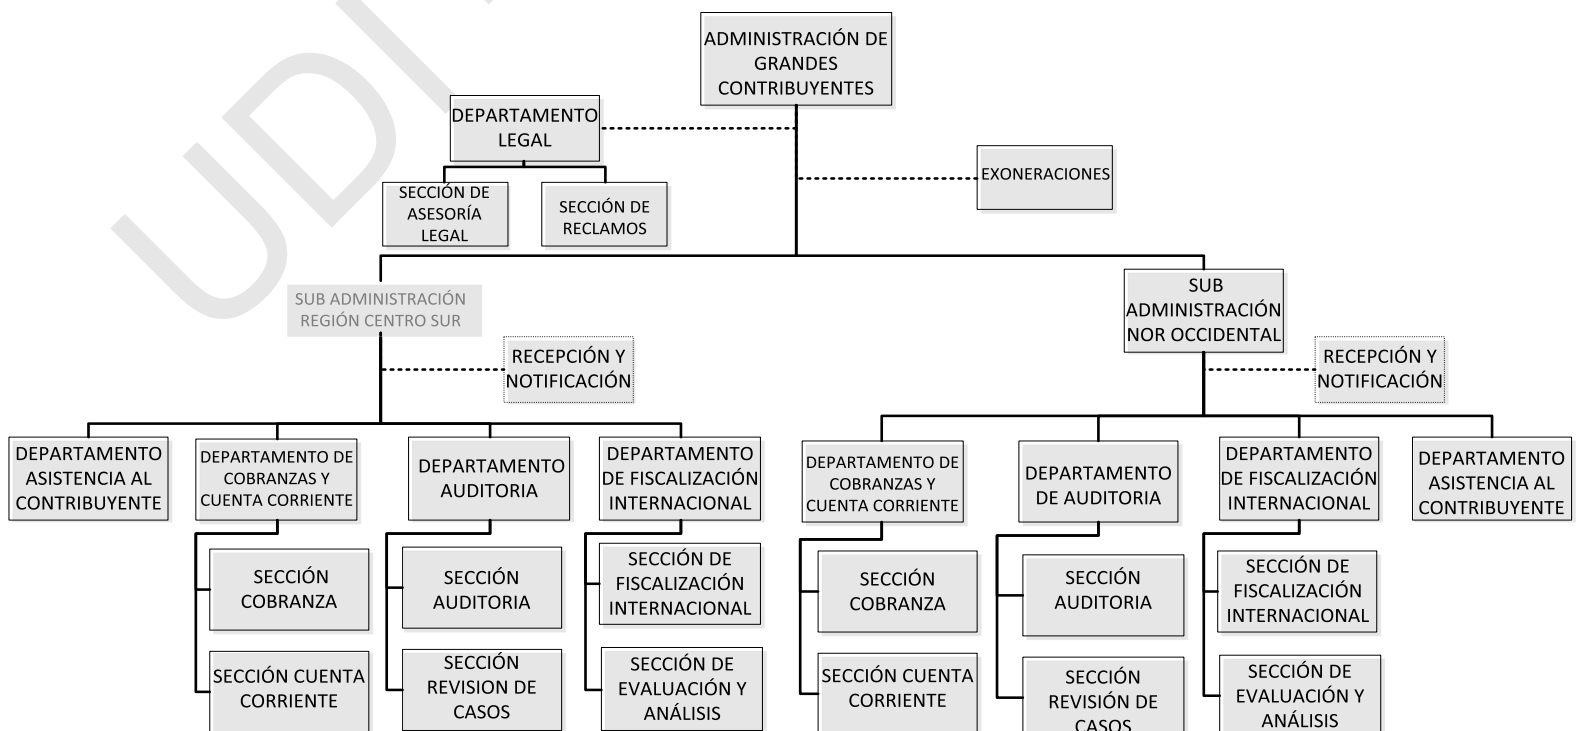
UDI

ADMINISTRACIÓN DE GRANDES CONTRIBUYENTES

DEPARTAMENTO LEGAL

SECCIÓN DE ASESORÍA LEGAL

SECCIÓN DE RECLAMOS

EXONERACIONES

SUB ADMINISTRACIÓN REGIÓN CENTRO SUR

RECEPCIÓN Y NOTIFICACIÓN

DEPARTAMENTO ASISTENCIA AL CONTRIBUYENTE

DEPARTAMENTO DE COBRANZAS Y CUENTA CORRIENTE

SECCIÓN COBRANZA

SECCIÓN CUENTA CORRIENTE

DEPARTAMENTO AUDITORIA

SECCIÓN AUDITORIA

SECCIÓN REVISION DE CASOS

DEPARTAMENTO DE FISCALIZACIÓN INTERNACIONAL

SECCIÓN DE FISCALIZACIÓN INTERNACIONAL

SECCIÓN DE EVALUACIÓN Y ANÁLISIS

SUB ADMINISTRACIÓN NOR OCCIDENTAL

RECEPCIÓN Y NOTIFICACIÓN

DEPARTAMENTO DE COBRANZAS Y CUENTA CORRIENTE

SECCIÓN COBRANZA

SECCIÓN CUENTA CORRIENTE

DEPARTAMENTO DE AUDITORIA

SECCIÓN AUDITORIA

SECCIÓN REVISIÓN DE CASOS

DEPARTAMENTO DE FISCALIZACIÓN INTERNACIONAL

SECCIÓN DE FISCALIZACIÓN INTERNACIONAL

SECCIÓN DE EVALUACIÓN Y ANÁLISIS

DEPARTAMENTO ASISTENCIA AL CONTRIBUYENTE